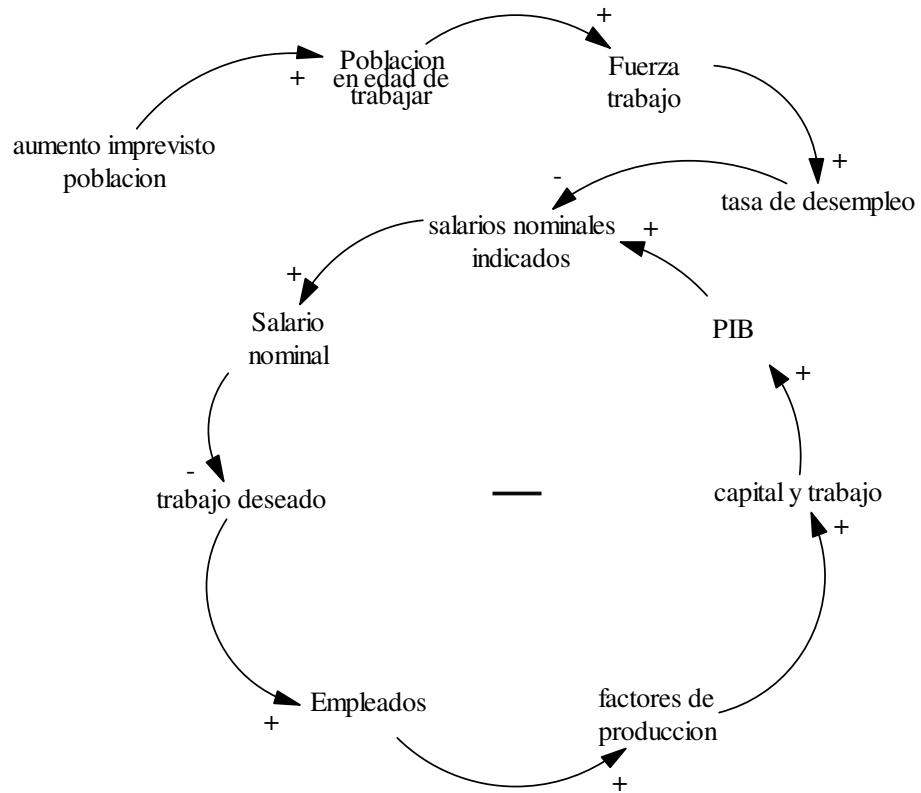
aumento imprevisto poblacion

+

Poblacion en edad de trabajar

+

Fuerza trabajo

+

tasa de desempleo

-

salarios nominales indicados

+

Salario nominal

-

trabajo deseado

+

Empleados

+

factores de produccion

+

capital y trabajo

+

PIB

+

—